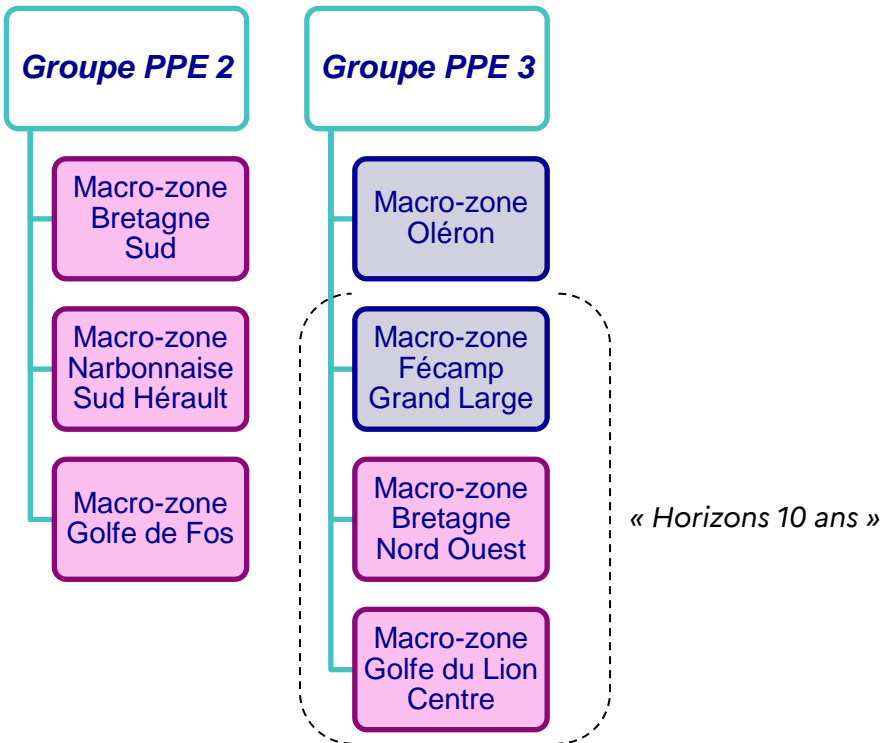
Groupe PPE 2

Macro-zone Bretagne Sud

Macro-zone Narbonnaise Sud Hérault

Macro-zone Golfe de Fos

Groupe PPE 3

Macro-zone Oléron

Macro-zone Fécamp Grand Large

Macro-zone Bretagne Nord Ouest

Macro-zone Golfe du Lion Centre

« Horizons 10 ans »